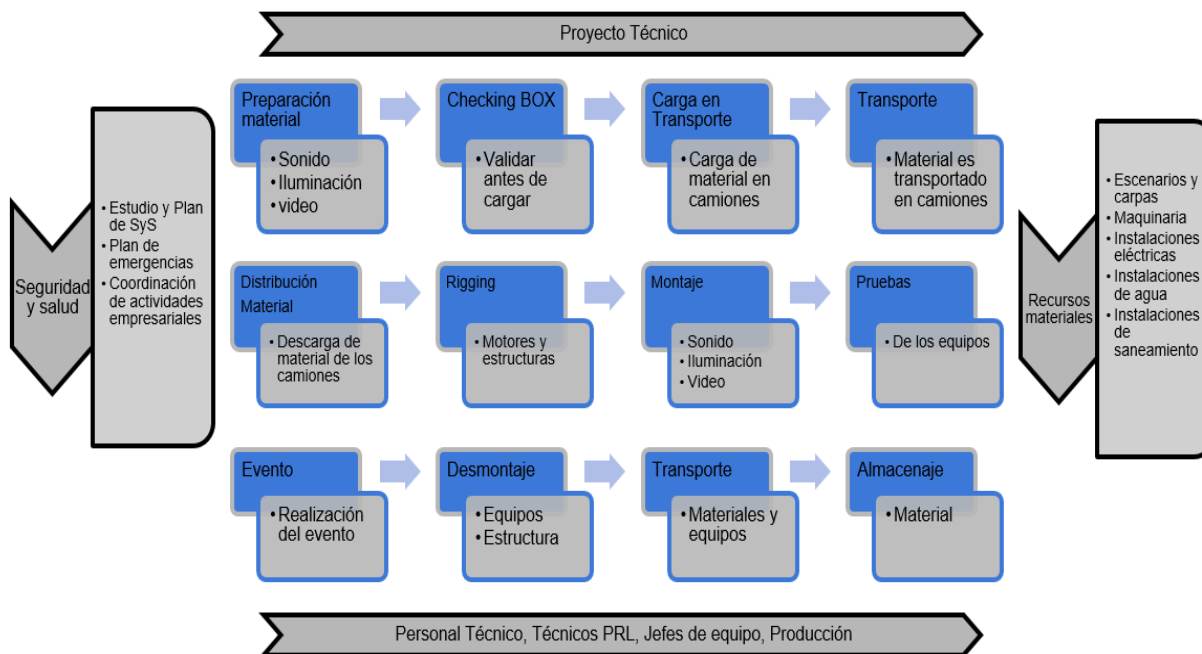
Proyecto Técnico

Seguridad y salud

• Estudio y Plan de SyS
• Plan de emergencias
• Coordinación de actividades empresariales

Preparación material
• Sonido
• Iluminación
• video

Checking BOX
• Validar antes de cargar

Carga en Transporte
• Carga de material en camiones

Transporte
• Material es transportado en camiones

Distribución Material
• Descarga de material de los camiones

Rigging
• Motores y estructuras

Montaje
• Sonido
• Iluminación
• Video

Pruebas
• De los equipos

Evento
• Realización del evento

Desmontaje
• Equipos
• Estructura

Transporte
• Materiales y equipos

Almacenaje
• Material

Recursos materiales

• Escenarios y carpas
• Maquinaria
• Instalaciones eléctricas
• Instalaciones de agua
• Instalaciones de saneamiento

Personal Técnico, Técnicos PRL, Jefes de equipo, Producción